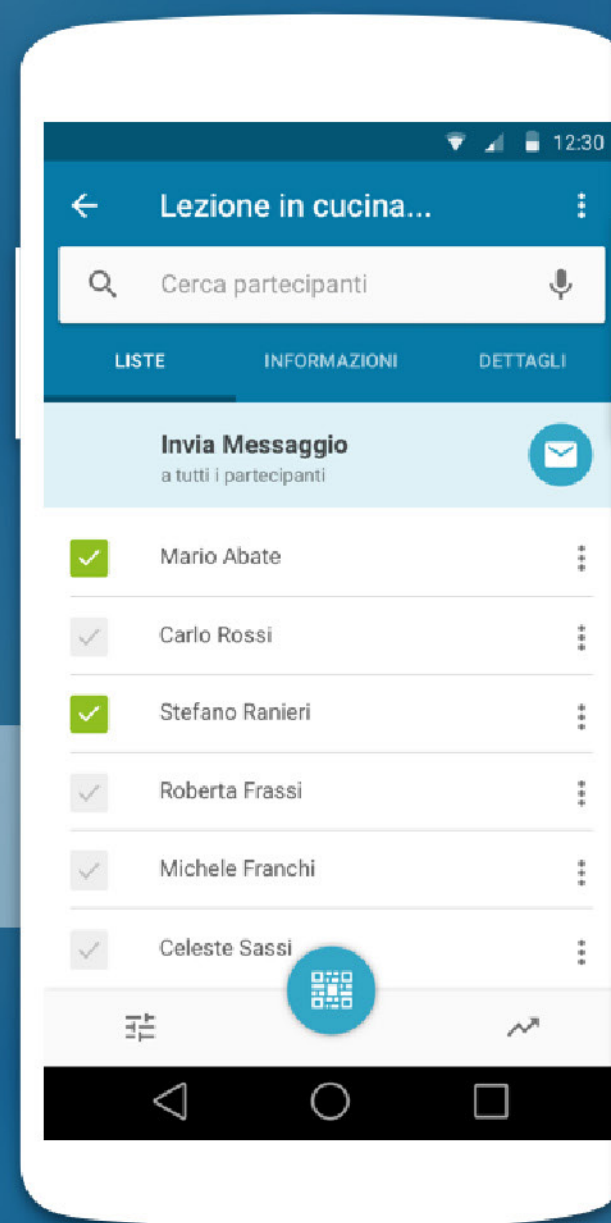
12:30

Lezione in cucina...

Cerca partecipanti

LISTE INFORMAZIONI DETTAGLI

Invia Messaggio
a tutti i partecipanti

Mario Abate

Carlo Rossi

Stefano Ranieri

Roberta Frassi

Michele Franchi

Celeste Sassi